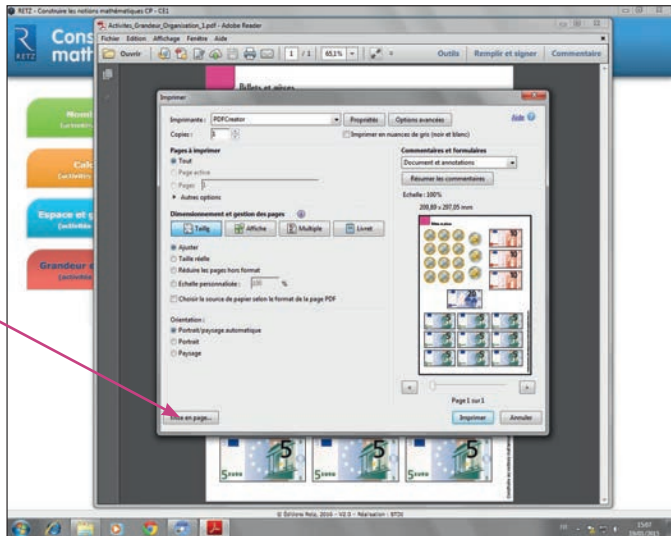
RETZ - Construire les notions mathématiques CP - CE1

Activites_Grandeur_Organisation_1.pdf - Adobe Reader

Fichier Edition Affichage Fenêtre Aide

Ouvrir 1 / 1 65,1% Outils Remplir et signer Commentaire

Cons matt

R RETZ

Billets et pièces

Imprimer

Imprimante : PDFCreator Propriétés Options avancées Aide

Copies : 1 Imprimer en nuances de gris (noir et blanc)

Pages à imprimer
Tout
Page active
Pages 1
Autres options

Dimensionnement et gestion des pages
Taille Affiche Multiple Livret

Ajuster
Taille réelle
Réduire les pages hors format
Echelle personnalisée : 100 %
Choisir la source de papier selon le format de la page PDF

Orientation :
Portrait/paysage automatique
Portrait
Paysage

Commentaires et formulaires
Document et annotations
Résumer les commentaires

Echelle : 100%
208,80 x 297,05 mm

Page 1 sur 1

Mise en page...

Imprimer Annuler

Grandeur

5 EURO 5 EURO 5 EURO

© Éditions Retz, 2016 - V2.0 - Réalisation : BTDI